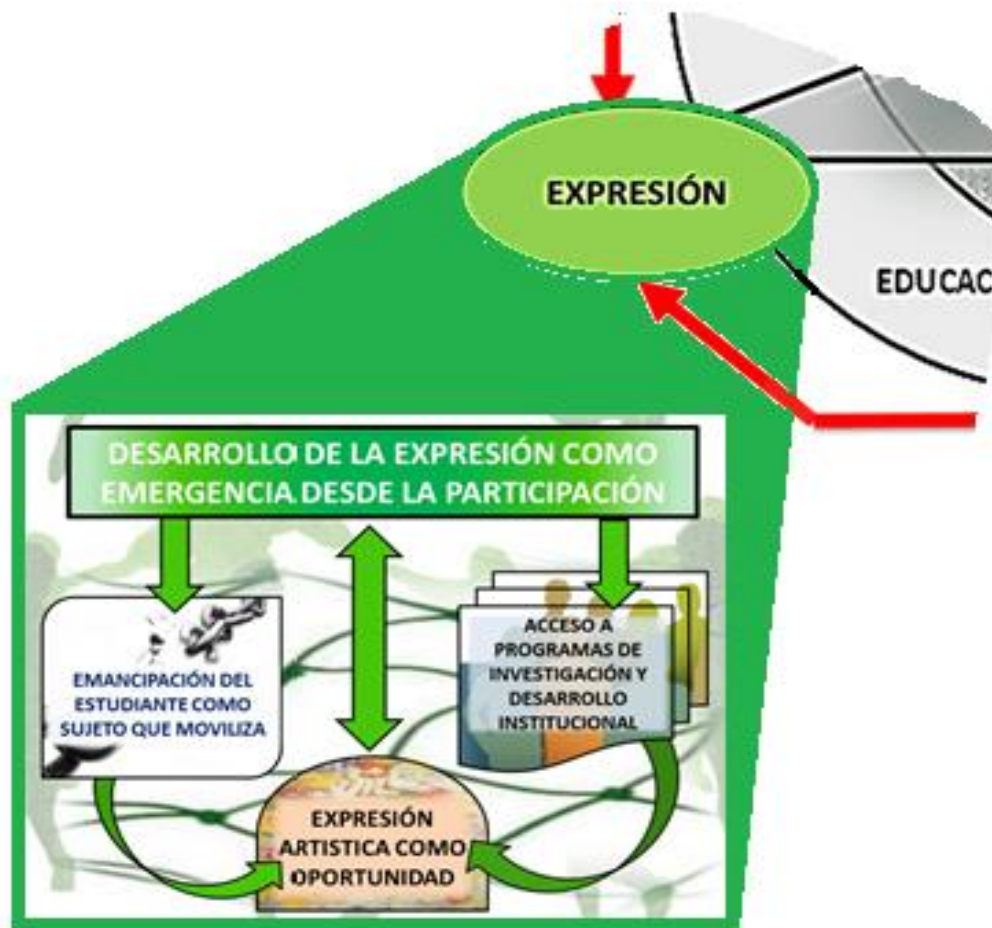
EXPRESIÓN

EDUCAC

DESARROLLO DE LA EXPRESIÓN COMO EMERGENCIA DESDE LA PARTICIPACIÓN

EMANCIPACIÓN DEL ESTUDIANTE COMO SUJETO QUE MOVILIZA

ACCESO A PROGRAMAS DE INVESTIGACIÓN Y DESARROLLO INSTITUCIONAL

EXPRESIÓN ARTISTICA COMO OPORTUNIDAD